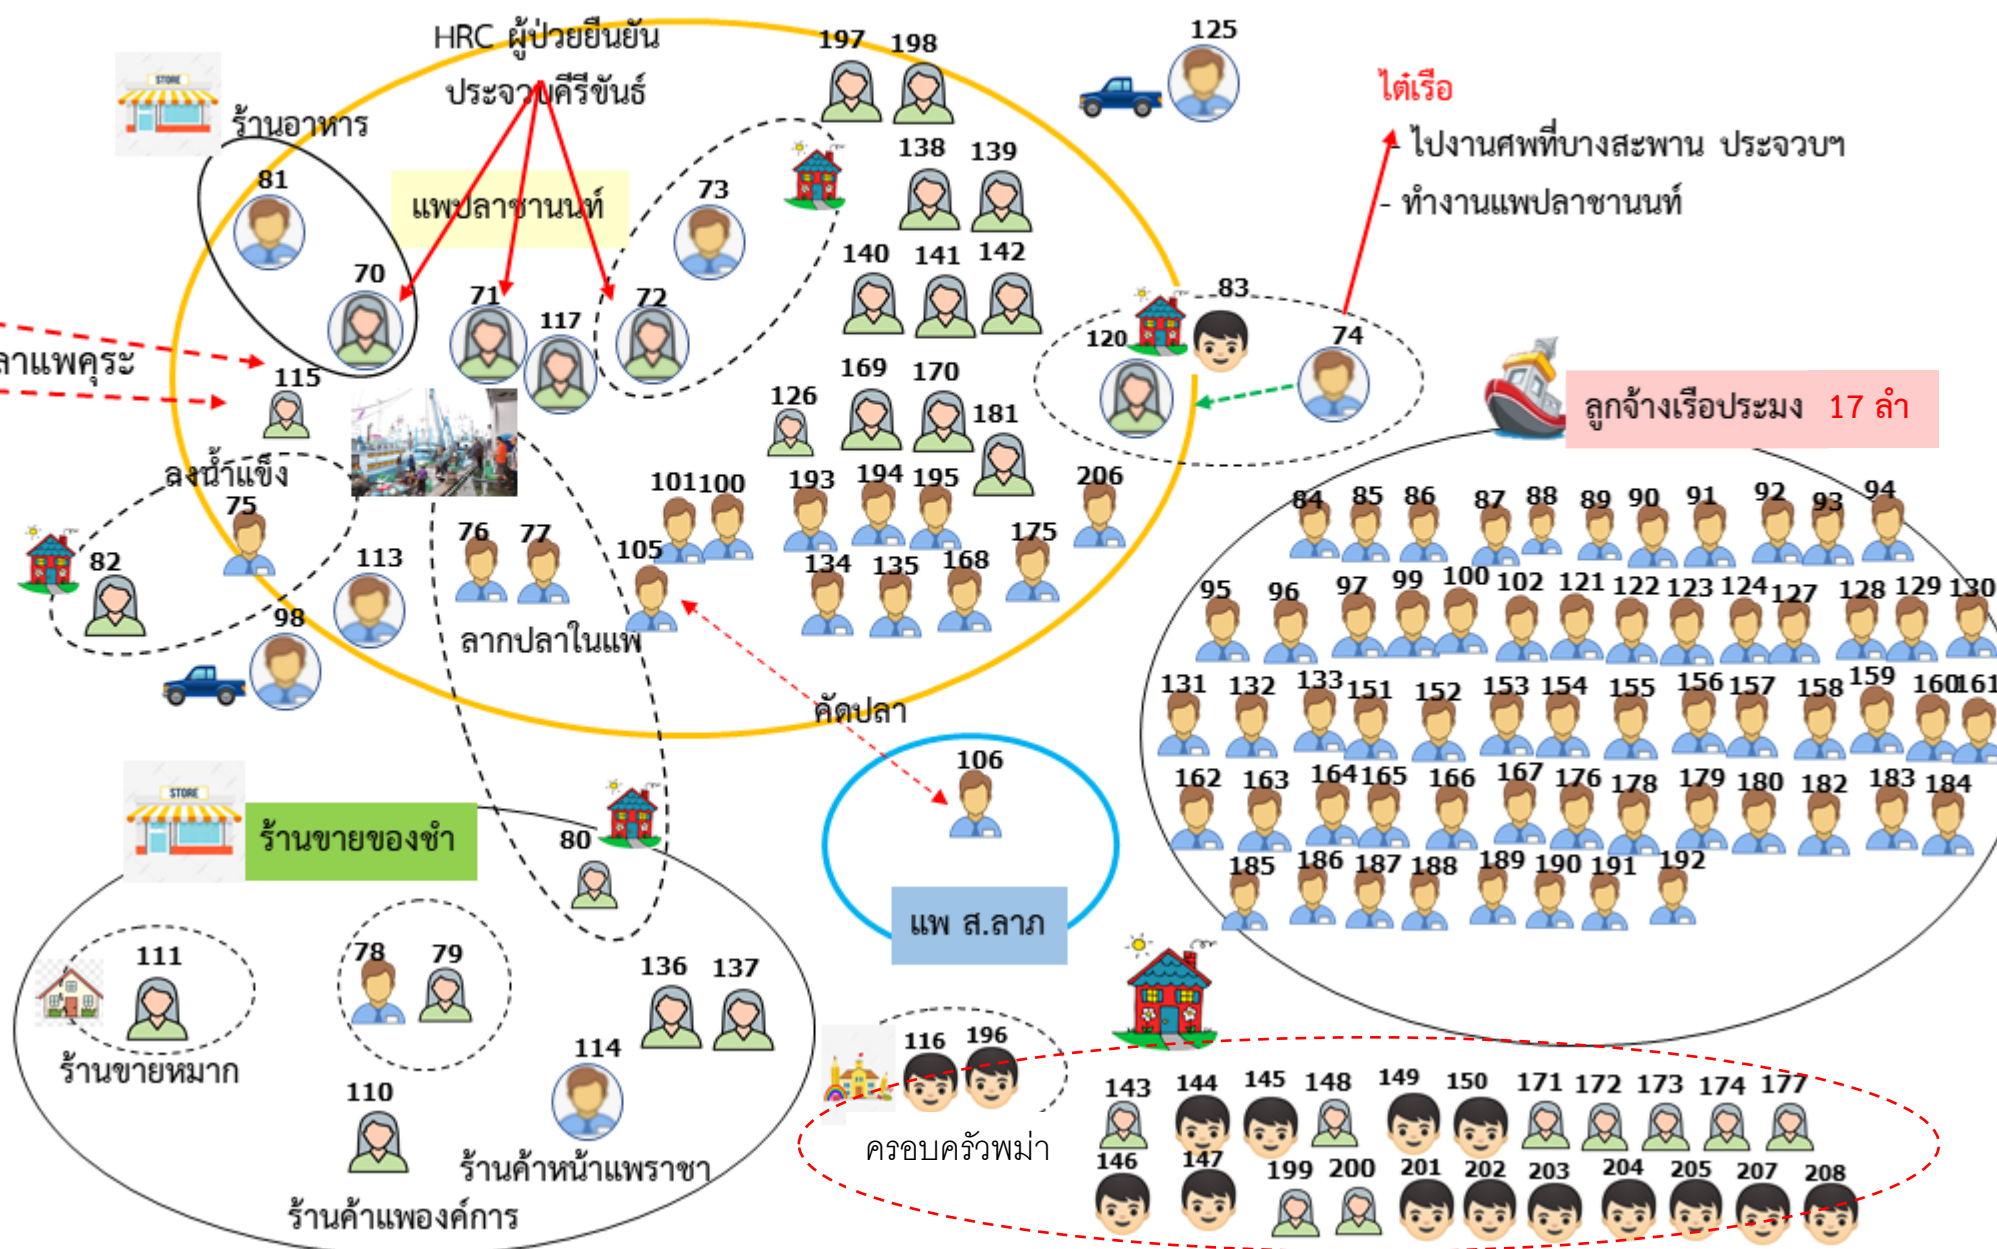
HRC ผู้ป่วยยืนยัน
ประจวบคีรีขันธ์

STORE
ร้านอาหาร

81
70

แพปลาชานนท์

71
117
72
73

197 198
138 139
140 141 142
169 170
126
181

125

ไต๋เรือ
- ไปงานศพที่บางสะพาน ประจวบฯ
- ทำงานแพปลาชานนท์

83
120
74

ลาแพคุระ
115
ลงน้ำแข็ง
75
82
113
98

76 77
105
101 100
193 194 195
134 135 168
175
206

ลากปลาในแพ

ลูกจ้างเรือประมง 17 ลำ

84 85 86 87 88 89 90 91 92 93 94
95 96 97 99 100 102 121 122 123 124 127 128 129 130
131 132 133 151 152 153 154 155 156 157 158 159 160 161
162 163 164 165 166 167 176 178 179 180 182 183 184
185 186 187 188 189 190 191 192

คัดปลา
106

แพ ส.ลาภ

STORE
ร้านขายของชำ
80

111
ร้านขายหมาก
78 79
136 137
114
110
ร้านค้าหน้าแพราชา
ร้านค้าแพองค์การ

116 196
ครอบครัวพม่า

143 144 145 148 149 150 171 172 173 174 177
146 147 199 200 201 202 203 204 205 207 208